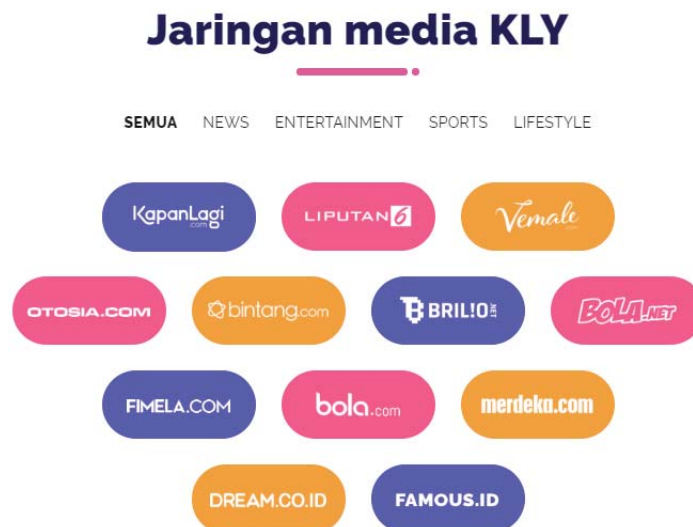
Jaringan media KLY

SEMUA NEWS ENTERTAINMENT SPORTS LIFESTYLE

KapanLagi.com

LIPUTAN 6

Vemale.com

OTOSIA.COM

bintang.com

BRILIO.NET

BOLA.NET

FIMELA.COM

bola.com

merdeka.com

DREAM.CO.ID

FAMOUS.ID